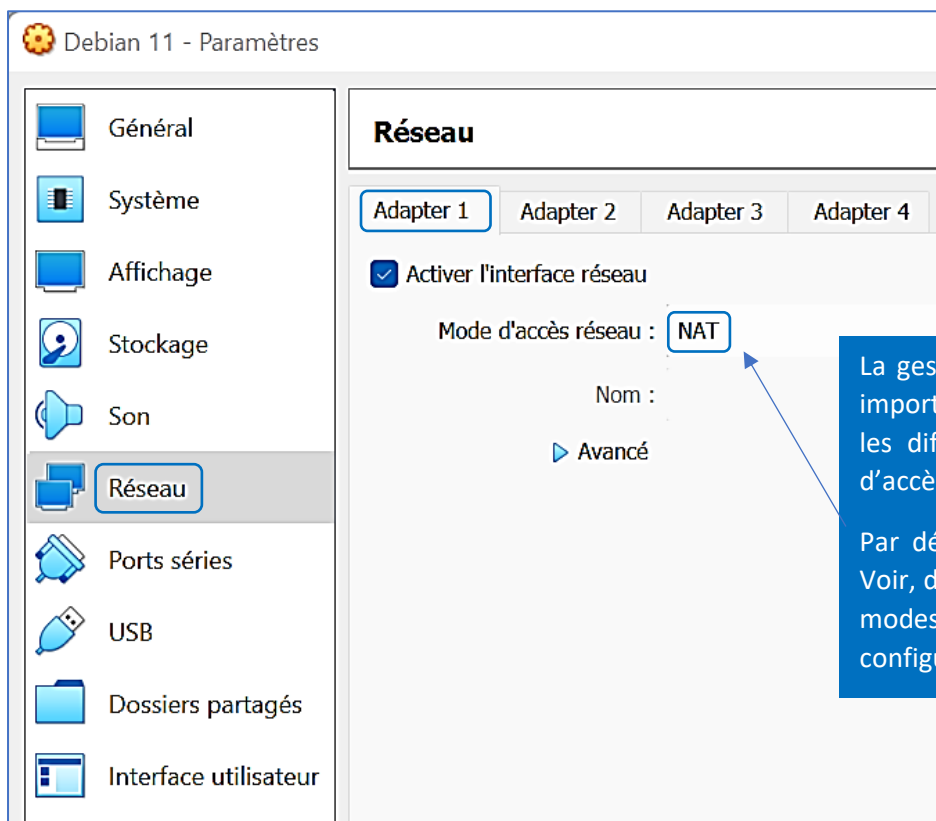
Debian 11 - Paramètres

Général

Système

Affichage

Stockage

Son

Réseau

Ports séries

USB

Dossiers partagés

Interface utilisateur

Réseau

Adapter 1 | Adapter 2 | Adapter 3 | Adapter 4

Activer l'interface réseau

Mode d'accès réseau : NAT

Nom :

Avancé

La ges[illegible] import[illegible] les dif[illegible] d'accè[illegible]

Par dé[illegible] Voir, d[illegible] modes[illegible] config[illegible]